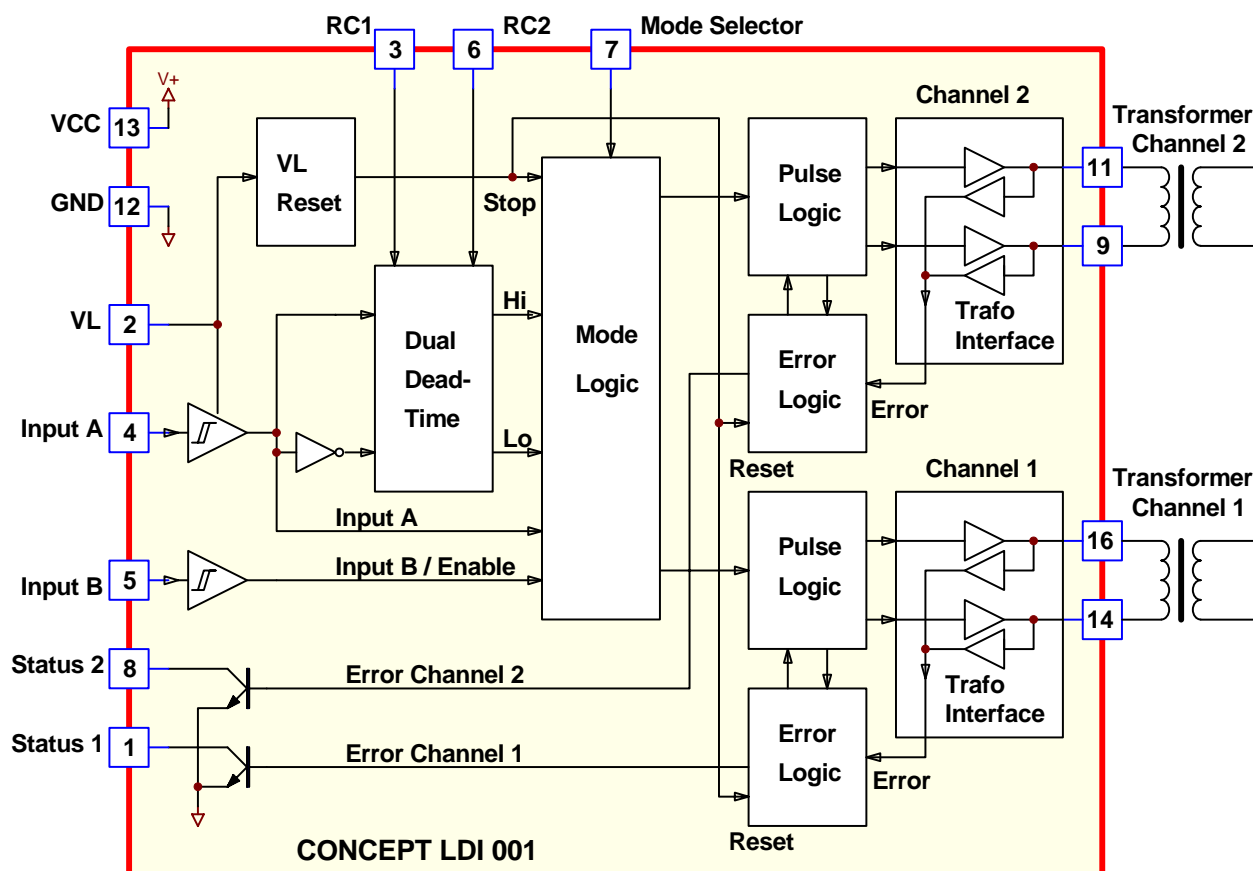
RC1
3
6
RC2
7
Mode Selector

V+
VCC
13
GND
12
VL
Reset
Stop
Channel 2
Pulse Logic
Transformer Channel 2
11
9
Trafo Interface
VL
2
Hi
Dual Dead-Time
Mode Logic
Error Logic
Error
Input A
4
Lo
Reset
Channel 1
Input A
Pulse Logic
Transformer Channel 1
16
Input B
5
Input B / Enable
14
Status 2
8
Error Channel 2
Trafo Interface
Status 1
1
Error Channel 1
Error Logic
Error
Reset
CONCEPT LDI 001